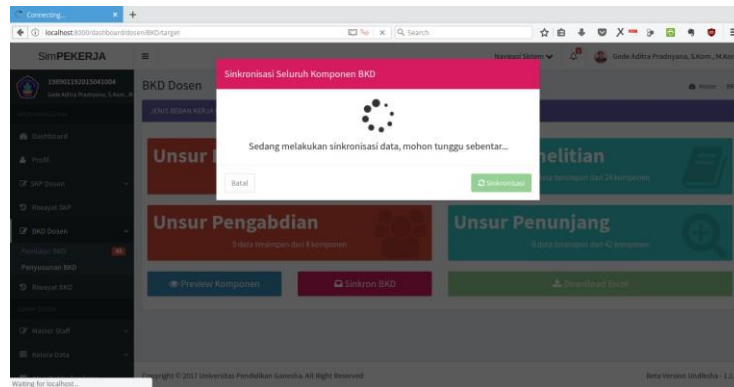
Connecting...

localhost:8000/dashboard/dosen/BKD/target

Search

SimPEKERJA

Navigasi Sistem

Gede Aditra Pradnyana, S.Kom., M.Kom

198901192015041004

Gede Aditra Pradnyana, S.Kom., M

BKD Dosen

Home

JENIS BIDANG KERJA

Dashboard

Profil

SKP Dosen

Riwayat SKP

BKD Dosen

Pengajuan BKD

Penyusunan BKD

Riwayat BKD

Master Staff

Kelola Data

Sinkronisasi Seluruh Komponen BKD

Sedang melakukan sinkronisasi data, mohon tunggu sebentar...

Batal

Sinkronisasi

Unsur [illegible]

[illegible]elitian

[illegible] data tersimpan dari 24 komponen

Unsur Pengabdian

0 data tersimpan dari 8 komponen

Unsur Penunjang

0 data tersimpan dari 42 komponen

Preview Komponen

Sinkron BKD

Download Excel

Copyright © 2017 Universitas Pendidikan Ganesha. All Right Reserved

Beta Version Undiksha - 1.0

Waiting for localhost...